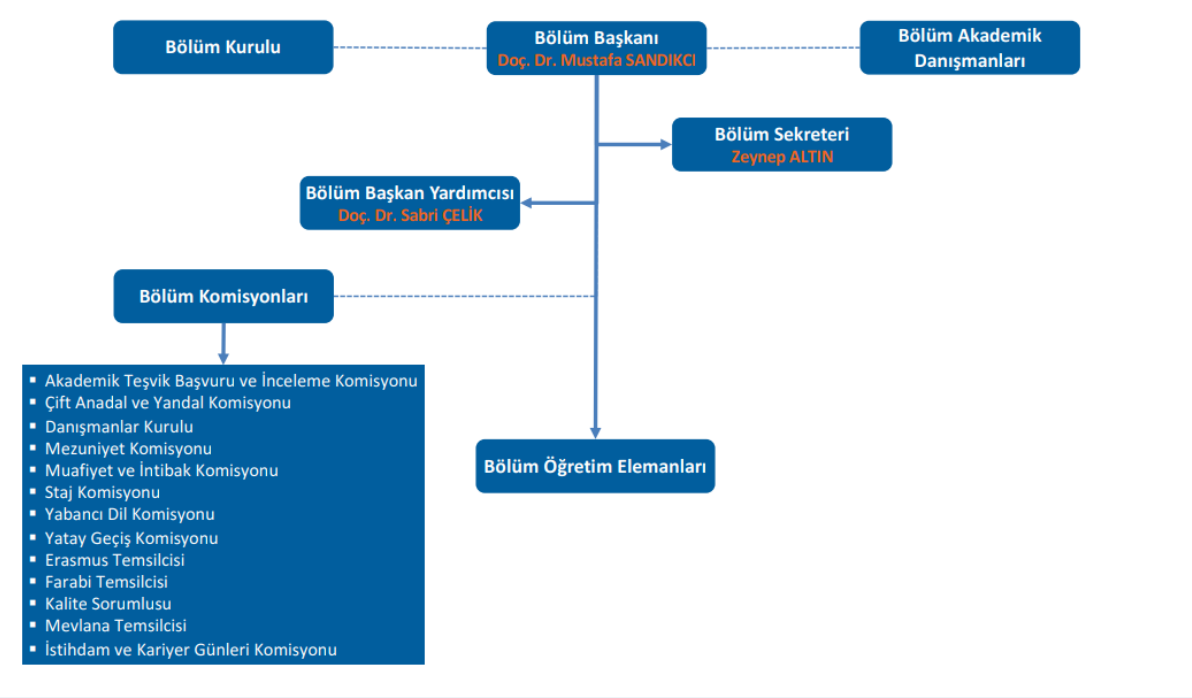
Bölüm Kurulu

Bölüm Başkanı
Doç. Dr. Mustafa SANDIKCI

Bölüm Akademik Danışmanları

Bölüm Sekreteri
Zeynep ALTIN

Bölüm Başkan Yardımcısı
Doç. Dr. Sabri ÇELİK

Bölüm Komisyonları

- Akademik Teşvik Başvuru ve İnceleme Komisyonu
- Çift Anadal ve Yandal Komisyonu
- Danışmanlar Kurulu
- Mezuniyet Komisyonu
- Muafiyet ve İntibak Komisyonu
- Staj Komisyonu
- Yabancı Dil Komisyonu
- Yatay Geçiş Komisyonu
- Erasmus Temsilcisi
- Farabi Temsilcisi
- Kalite Sorumlusu
- Mevlana Temsilcisi
- İstihdam ve Kariyer Günleri Komisyonu

Bölüm Öğretim Elemanları